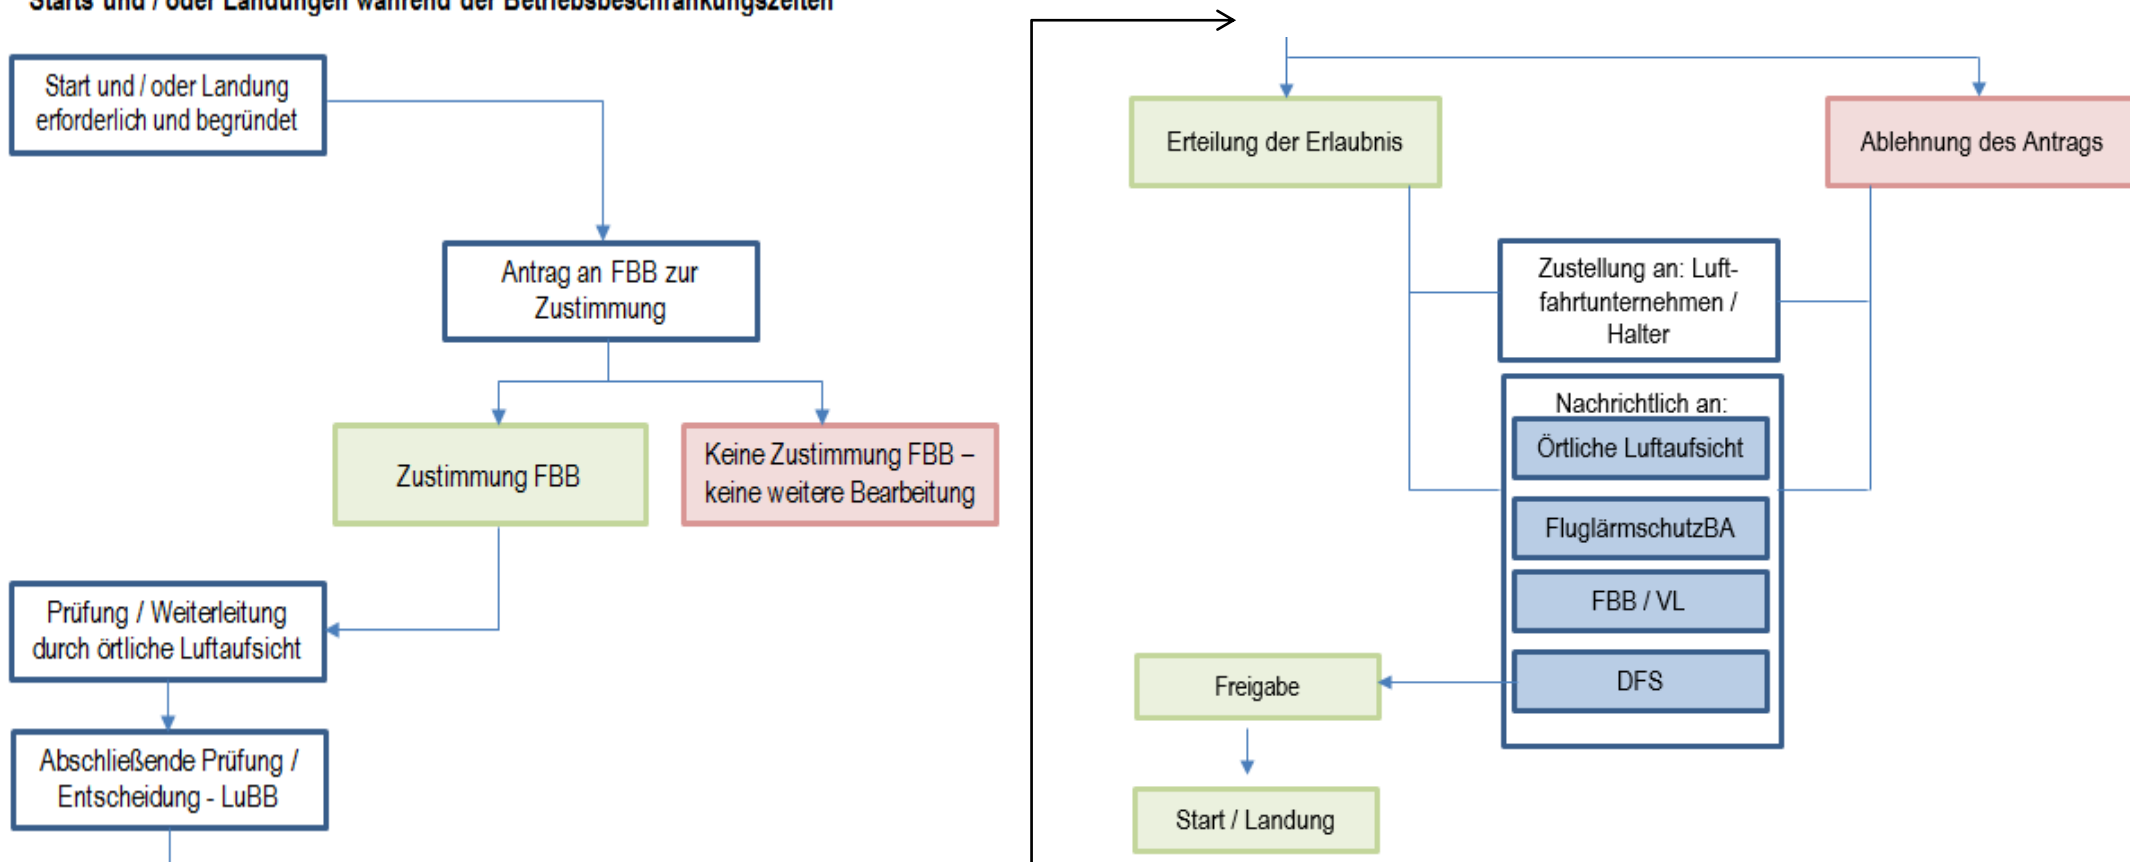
Starts und / oder Landungen während der Betriebsbeschränkungszeiten

Start und / oder Landung erforderlich und begründet

Antrag an FBB zur Zustimmung

Zustimmung FBB

Keine Zustimmung FBB – keine weitere Bearbeitung

Prüfung / Weiterleitung durch örtliche Luftaufsicht

Abschließende Prüfung / Entscheidung - LuBB

Erteilung der Erlaubnis

Ablehnung des Antrags

Zustellung an: Luftfahrtunternehmen / Halter

Nachrichtlich an:

Örtliche Luftaufsicht

FluglärmschutzBA

FBB / VL

DFS

Freigabe

Start / Landung